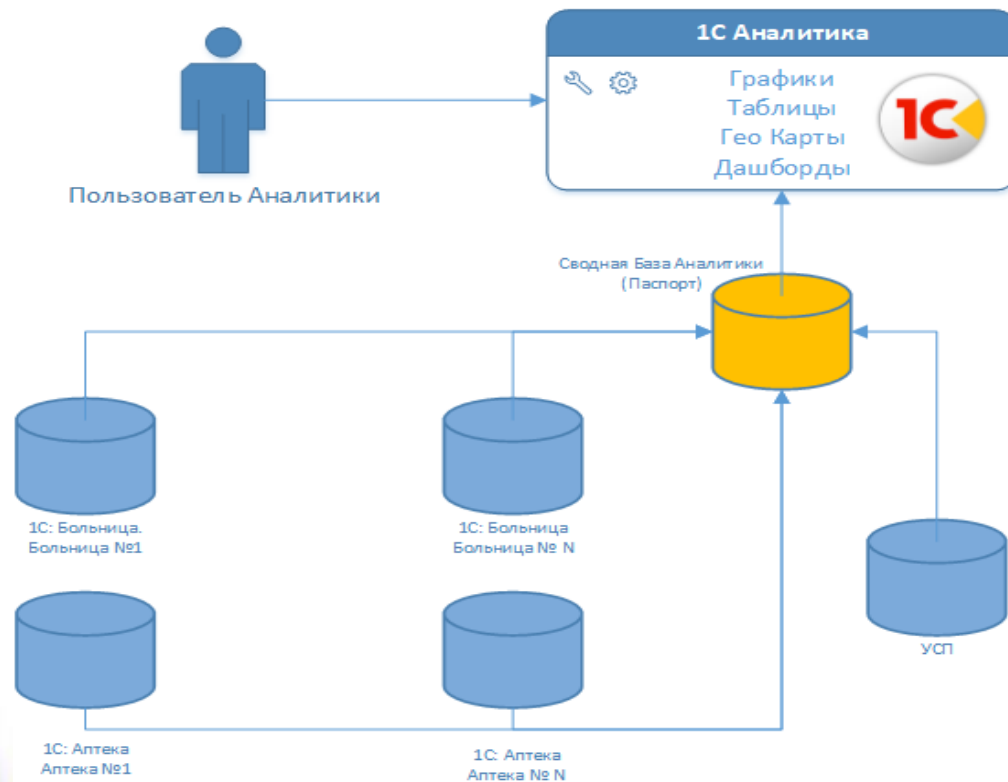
1С Аналитика

Графики
Таблицы
Гео Карты
Дашборды

1С

Пользователь Аналитики

Сводная База Аналитики (Паспорт)

1С: Больница. Больница №1

1С: Больница Больница № N

1С: Аптека Аптека №1

1С: Аптека Аптека № N

УСП